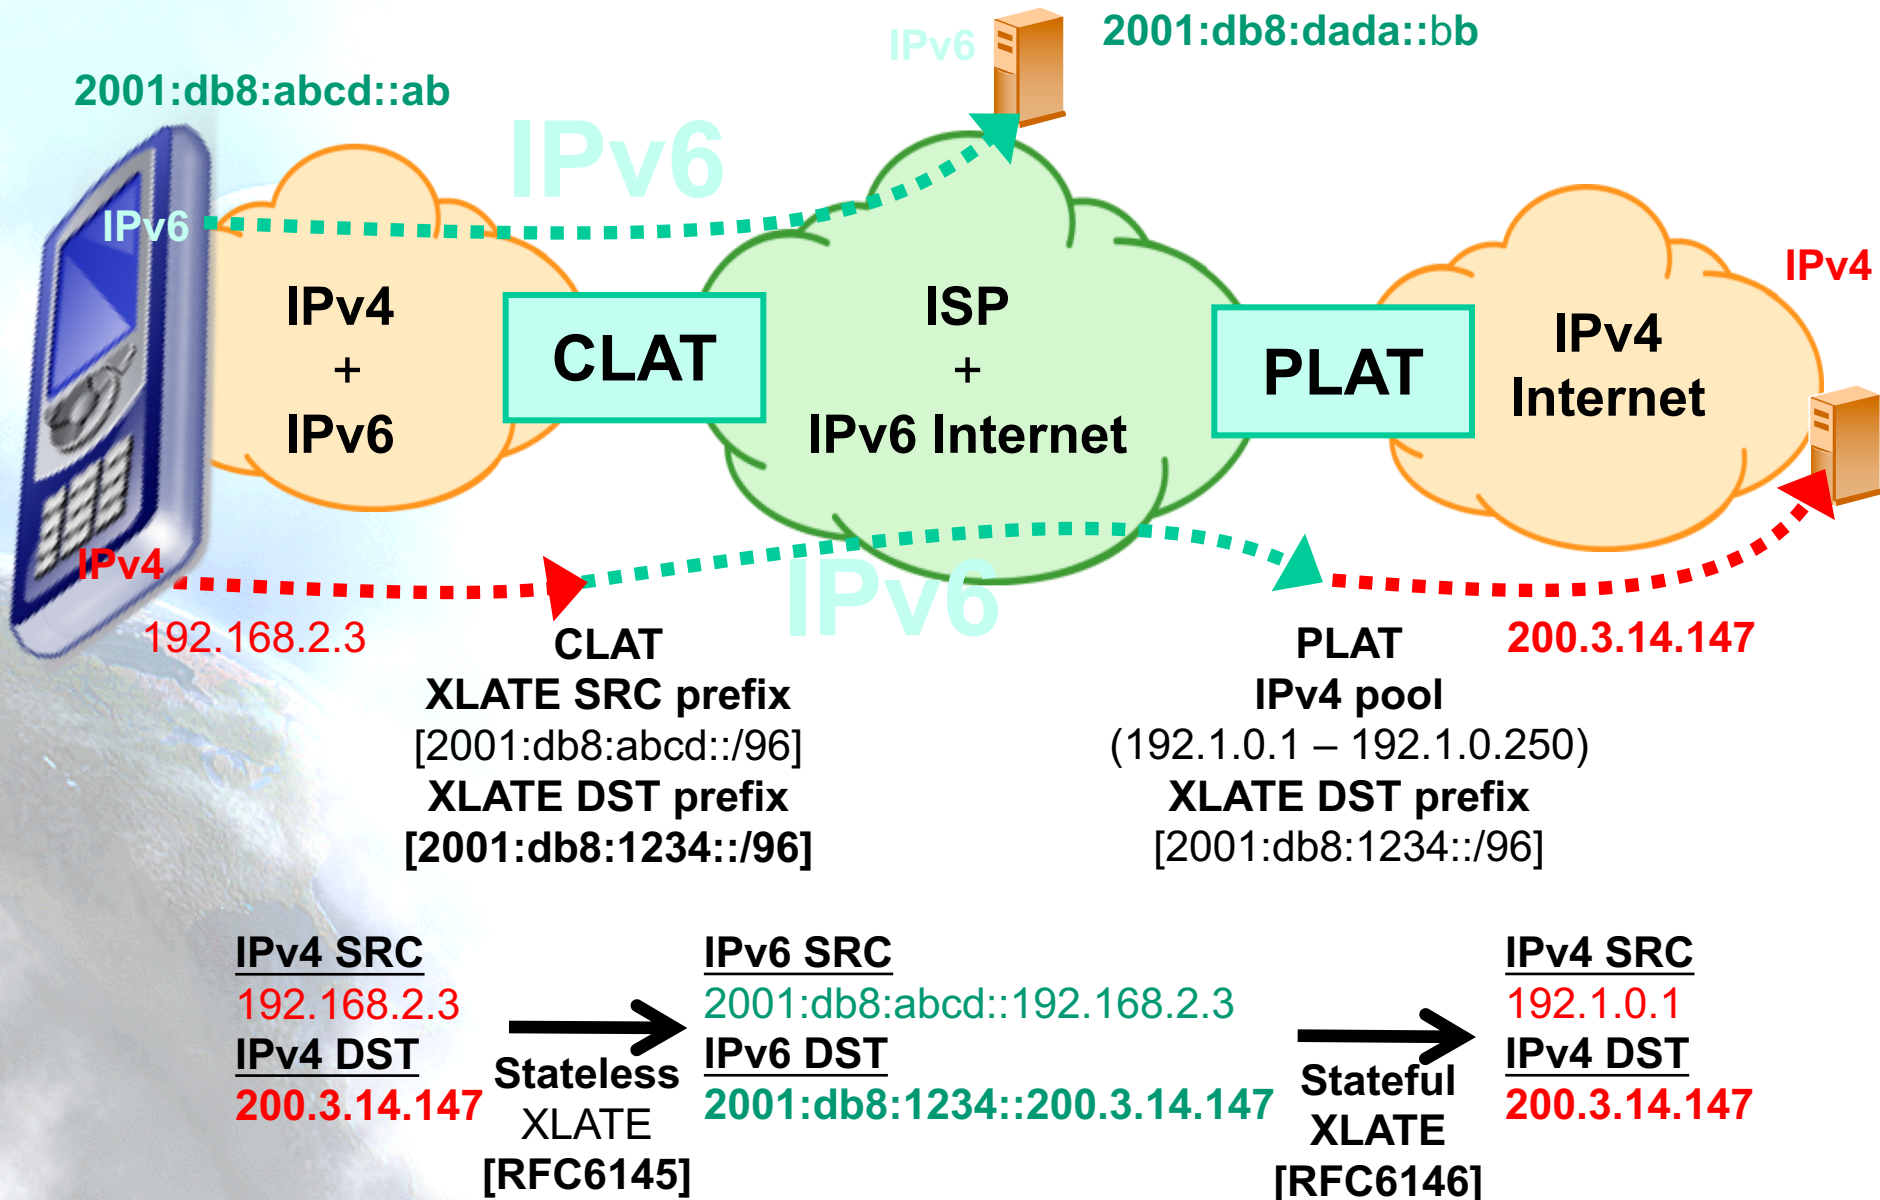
IPv6 2001:db8:dada::bb

2001:db8:abcd::ab

IPv6

IPv6

IPv4
+
IPv6

CLAT

ISP
+
IPv6 Internet

PLAT

IPv4

IPv4
Internet

IPv4

192.168.2.3

IPv6

CLAT
XLATE SRC prefix
[2001:db8:abcd::/96]
XLATE DST prefix
[2001:db8:1234::/96]

PLAT
IPv4 pool
(192.1.0.1 – 192.1.0.250)
XLATE DST prefix
[2001:db8:1234::/96]

200.3.14.147

IPv4 SRC
192.168.2.3
IPv4 DST
200.3.14.147

Stateless
XLATE
[RFC6145]

IPv6 SRC
2001:db8:abcd::192.168.2.3
IPv6 DST
2001:db8:1234::200.3.14.147

Stateful
XLATE
[RFC6146]

IPv4 SRC
192.1.0.1
IPv4 DST
200.3.14.147